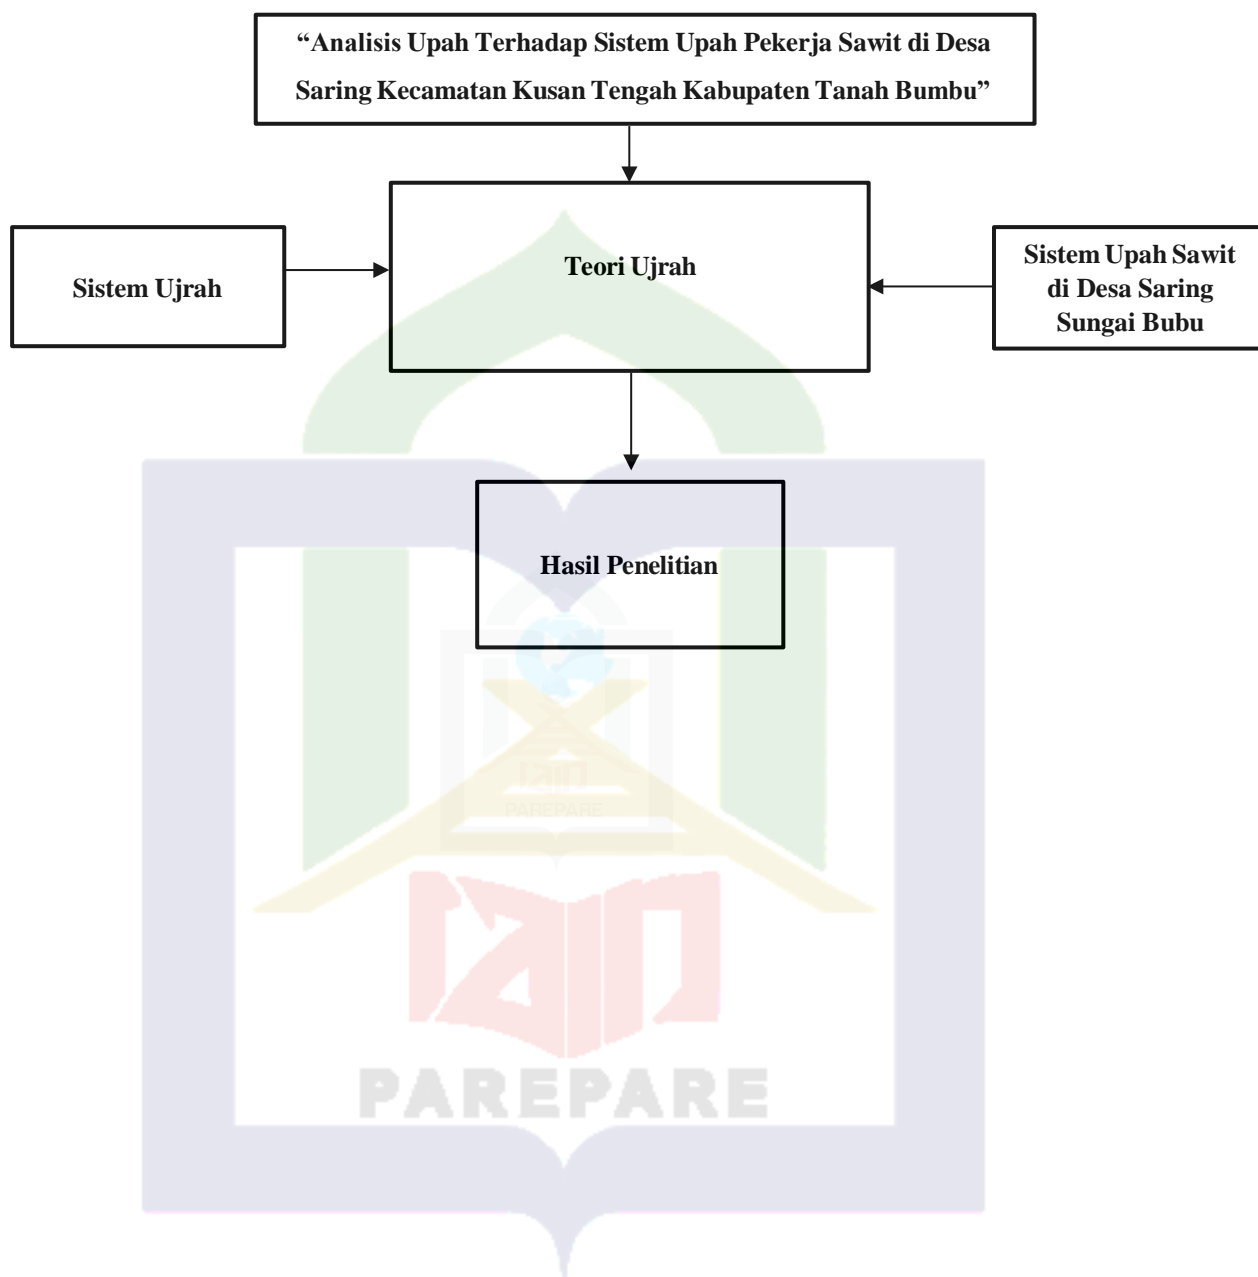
“Analisis Upah Terhadap Sistem Upah Pekerja Sawit di Desa Saring Kecamatan Kusan Tengah Kabupaten Tanah Bumbu”

Sistem Ujrah

Teori Ujrah

Sistem Upah Sawit di Desa Saring Sungai Bubu

Hasil Penelitian

PAREPARE

PAREPARE